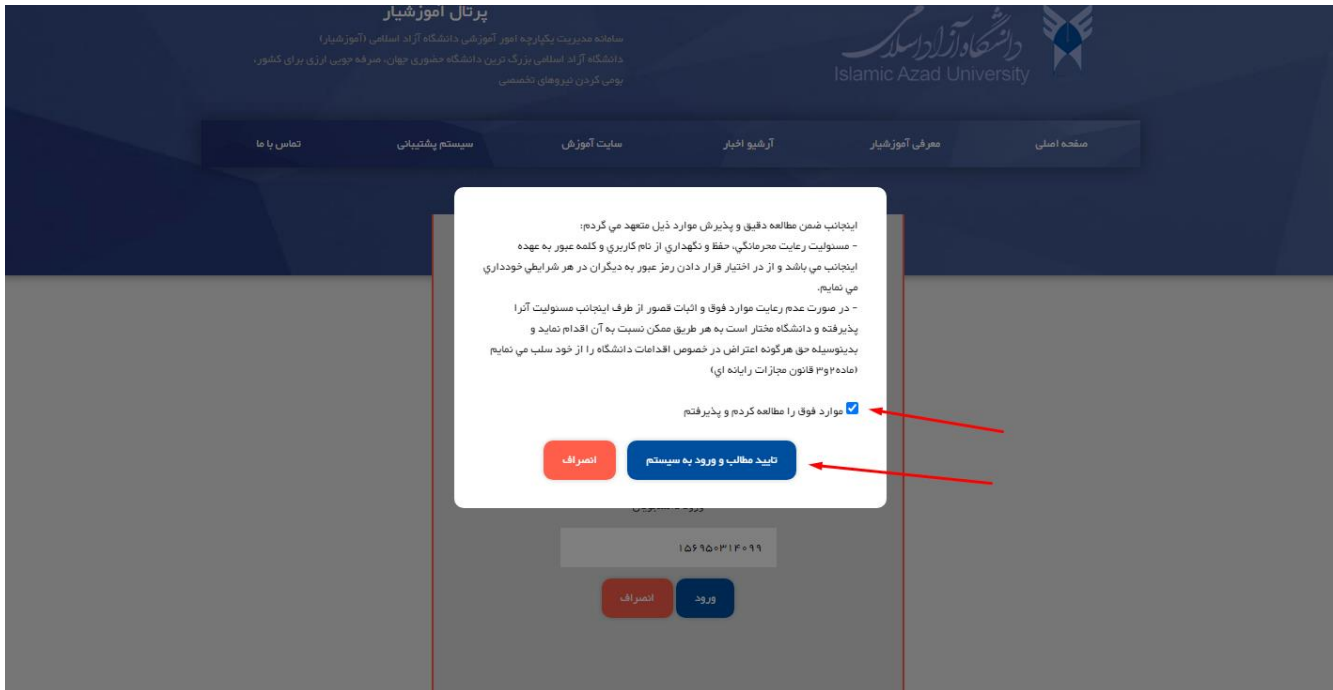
پرتال آموزشیار

سامانه مدیریت یکپارچه امور آموزشی دانشگاه آزاد اسلامی (آموزشیار)
دانشگاه آزاد اسلامی بزرگ ترین دانشگاه حضوری جهان، صرفه جویی ارزی برای کشور، بومی کردن نیروهای تخصصی

دانشگاه آزاد اسلامی
Islamic Azad University

صفحه اصلی | معرفی آموزشیار | آرشیو اخبار | سایت آموزش | سیستم پشتیبانی | تماس با ما

اینجانب ضمن مطالعه دقیق و پذیرش موارد ذیل متعهد مي گردم:
- مسئولیت رعایت محرمانگي، حفظ و نگهداري از نام كاربري و كلمه عبور به عهده اینجانب مي باشد و از در اختیار قرار دادن رمز عبور به دیگران در هر شرایطي خودداري مي نمایم.
- در صورت عدم رعایت موارد فوق و اثبات قصور از طرف اینجانب مسئولیت آنرا پذیرفته و دانشگاه مختار است به هر طریق ممكن نسبت به آن اقدام نماید و بدینوسیله حق هرگونه اعتراض در خصوص اقدامات دانشگاه را از خود سلب مي نمایم (ماده۲و۳ قانون مجازات رایانه اي)

موارد فوق را مطالعه کردم و پذیرفتم

تایید مطالب و ورود به سیستم | انصراف

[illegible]

۱۵۶۹۵۰۳۱۴۰۹۹

ورود | انصراف